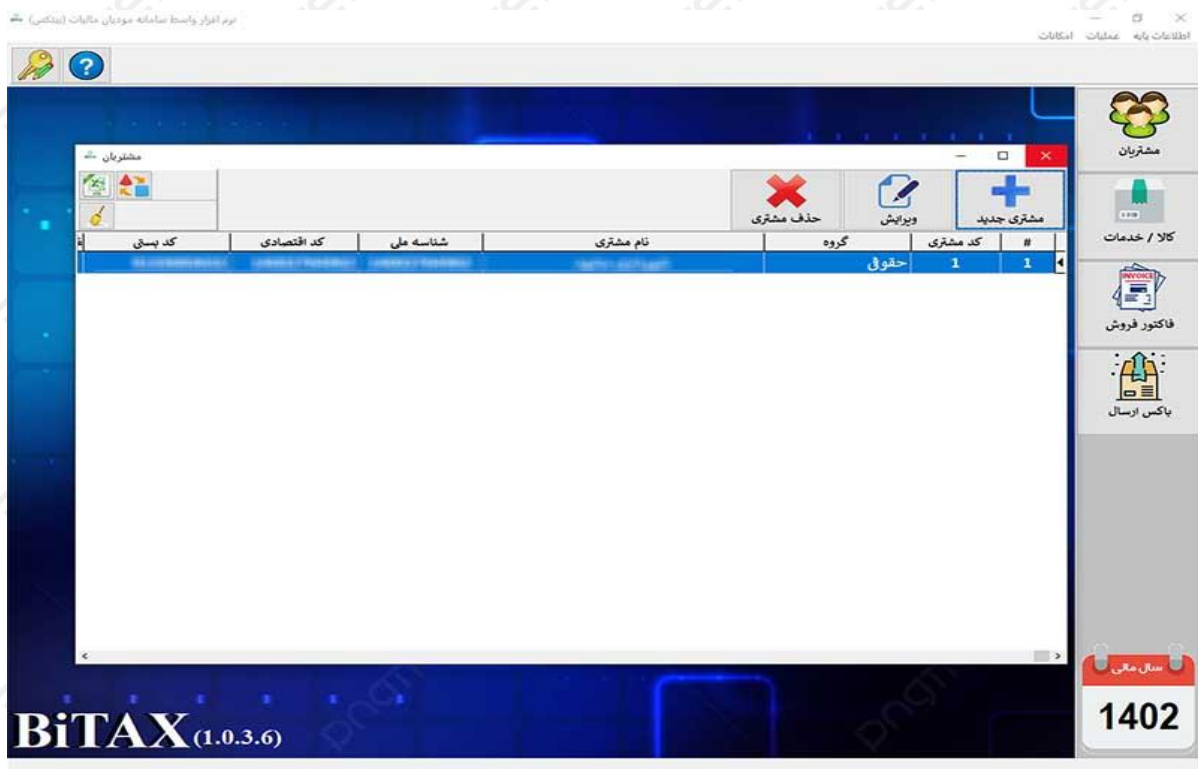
نرم افزار واسط سامانه مودیان مالیات (بیتکس)

اطلاعات پایه   عملیات   امکانات

مشتریان

مشتری جدید   ویرایش   حذف مشتری

| # | کد مشتری | گروه | نام مشتری | شناسه ملی | کد اقتصادی | کد پستی |
|---|---|---|---|---|---|---|
| 1 | 1 | حقوقی | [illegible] | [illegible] | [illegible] | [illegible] |

مشتریان

کالا / خدمات

INVOICE

فاکتور فروش

باکس ارسال

سال مالی

1402

BiTAX (1.0.3.6)